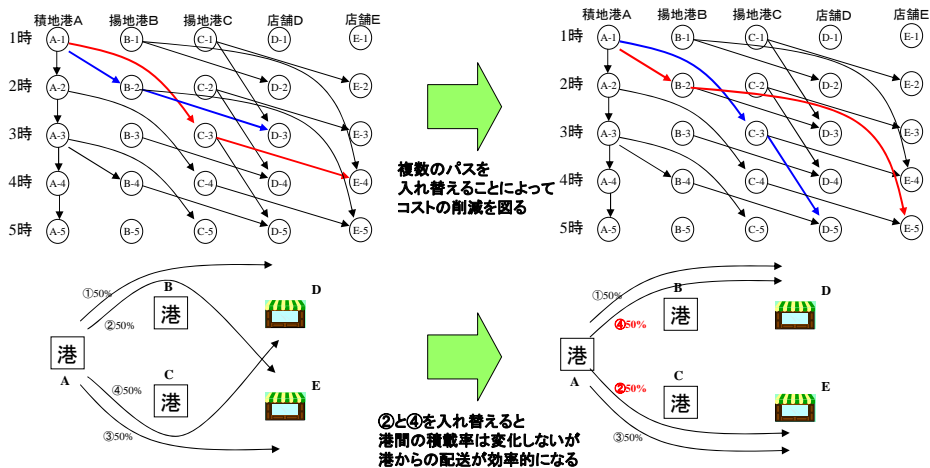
積地港A 揚地港B 揚地港C 店舗D 店舗E

1時 A-1 B-1 C-1 D-1 E-1
2時 A-2 B-2 C-2 D-2 E-2
3時 A-3 B-3 C-3 D-3 E-3
4時 A-4 B-4 C-4 D-4 E-4
5時 A-5 B-5 C-5 D-5 E-5

複数のパスを
入れ替えることによって
コストの削減を図る

積地港A 揚地港B 揚地港C 店舗D 店舗E

1時 A-1 B-1 C-1 D-1 E-1
2時 A-2 B-2 C-2 D-2 E-2
3時 A-3 B-3 C-3 D-3 E-3
4時 A-4 B-4 C-4 D-4 E-4
5時 A-5 B-5 C-5 D-5 E-5

①50%
B
港
D
②50%
港
A
C
④50%
港
E
③50%

②と④を入れ替えると
港間の積載率は変化しないが
港からの配送が効率的になる

①50%
B
D
④50%
港
港
A
C
②50%
港
E
③50%